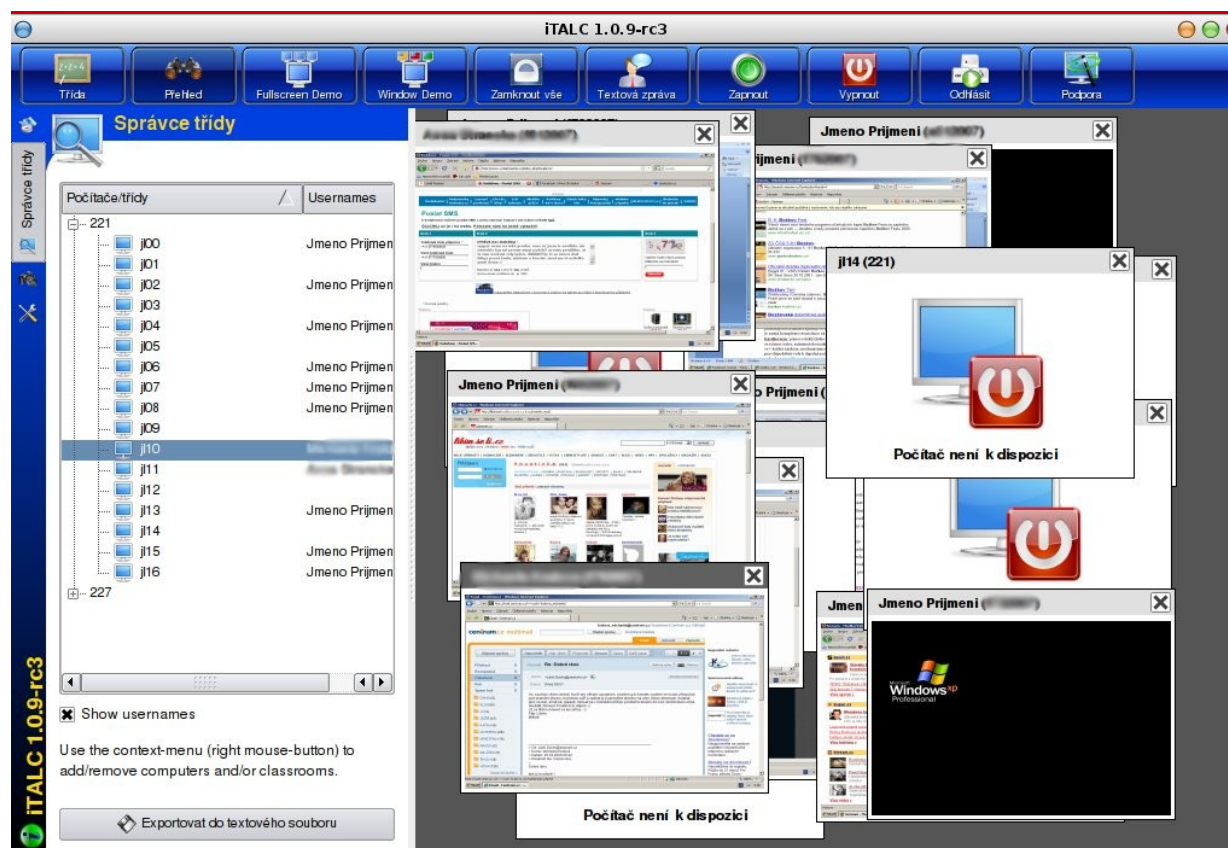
iTALC 1.0.9-rc3

Třída
Přehled
Fullscreen Demo
Window Demo
Zamknout vše
Textová zpráva
Zapnout
Vypnout
Odhlásit
Podpora

Správce třídy

Správce třídy

| Počítače/třídy | Usernames |
|---|---|
| 221 | |
| jl00 | Jmeno Prijmen |
| jl01 | |
| jl02 | Jmeno Prijmen |
| jl03 | |
| jl04 | Jmeno Prijmen |
| jl05 | |
| jl06 | Jmeno Prijmen |
| jl07 | Jmeno Prijmen |
| jl08 | Jmeno Prijmen |
| jl09 | |
| jl10 | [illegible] |
| jl11 | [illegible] |
| jl12 | |
| jl13 | Jmeno Prijmen |
| jl14 | |
| jl15 | Jmeno Prijmen |
| jl16 | Jmeno Prijmen |
| 227 | |

Show usernames

Use the context-menu (right mouse-button) to add/remove computers and/or classrooms.

Exportovat do textového souboru

iTALC 1.0.9-rc3

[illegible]

Jmeno Prijmeni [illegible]

Jmeni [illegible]

jl14 (221)

Počítač není k dispozici

Jmeno Prijmeni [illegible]

Prijmeni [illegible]

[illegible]

Jmen

Jmeno Prijmeni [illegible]

Windows XP Professional

Počítač není k dispozici